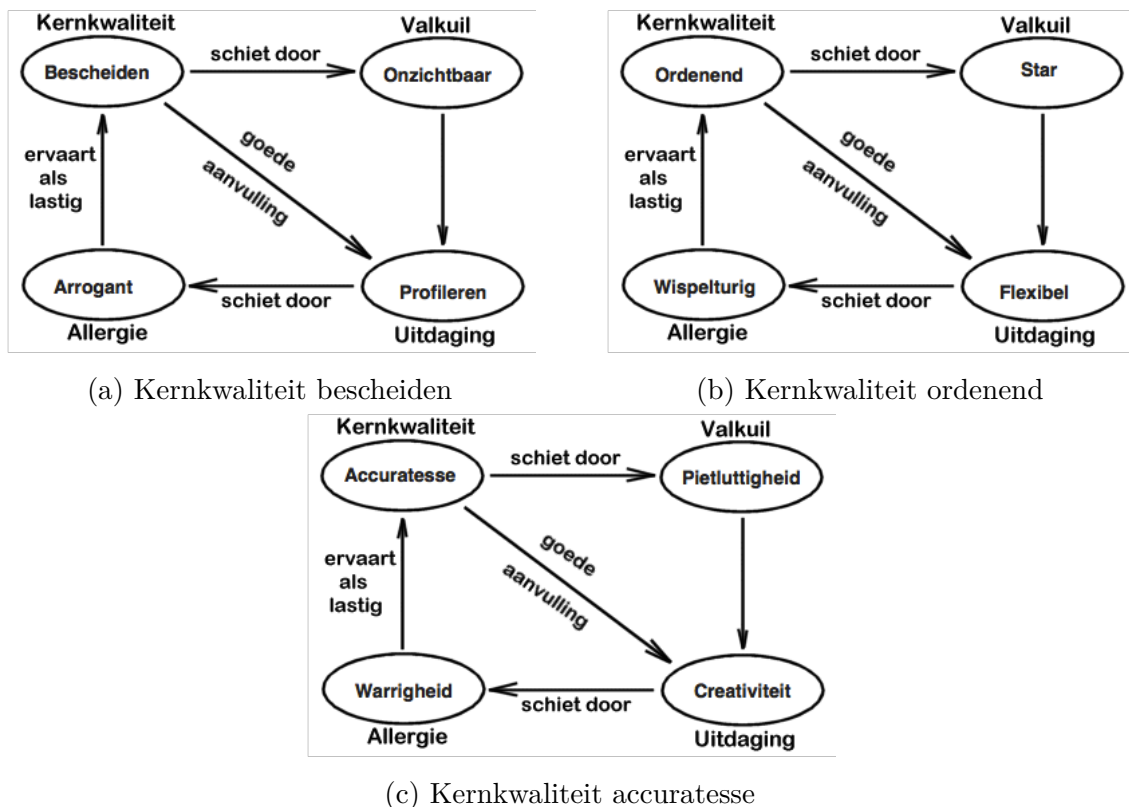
Kernkwaliteit
Valkuil
Bescheiden
schiet door
Onzichtbaar
goede aanvulling
ervaart als lastig
Arrogant
schiet door
Profileren
Allergie
Uitdaging

(a) Kernkwaliteit bescheiden

Kernkwaliteit
Valkuil
Ordenend
schiet door
Star
goede aanvulling
ervaart als lastig
Wispelturig
schiet door
Flexibel
Allergie
Uitdaging

(b) Kernkwaliteit ordenend

Kernkwaliteit
Valkuil
Accuratesse
schiet door
Pietluttigheid
goede aanvulling
ervaart als lastig
Warrigheid
schiet door
Creativiteit
Allergie
Uitdaging

(c) Kernkwaliteit accuratesse